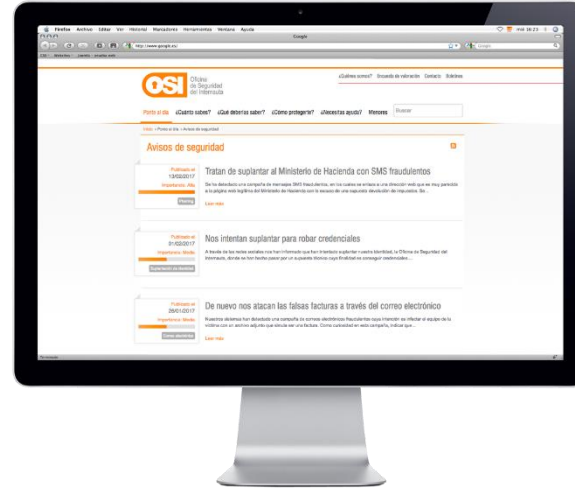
Firefox Archivo Editar Ver Historial Marcadores Herramientas Ventana Ayuda

Google

http://www.google.es/

OSI Oficina de Seguridad del Internauta

¿Quiénes somos? Encuesta de valoración Contacto Boletines

Punto al día ¿Cuánto sabes? ¿Qué deberías saber? ¿Cómo protegerte? ¿Necesitas ayuda? Menores Buscar

Inicio › Punto al día › Avisos de seguridad

Avisos de seguridad

Publicado el 13/02/2017
Importancia: Alta
Phishing

Tratan de suplantar al Ministerio de Hacienda con SMS fraudulentos

Se ha detectado una campaña de mensajes SMS fraudulentos, en los cuales se enlaza a una dirección web que es muy parecida a la página web legítima del Ministerio de Hacienda con la excusa de una supuesta devolución de impuestos. Se...

Leer más

Publicado el 01/02/2017
Importancia: Media
Suplantación de identidad

Nos intentan suplantar para robar credenciales

A través de las redes sociales nos han informado que han intentado suplantar nuestra identidad, la Oficina de Seguridad del Internauta, donde se han hecho pasar por un supuesto técnico cuya finalidad es conseguir credenciales...

Leer más

Publicado el 25/01/2017
Importancia: Media
Correo electrónico

De nuevo nos atacan las falsas facturas a través del correo electrónico

Nuestros sistemas han detectado una campaña de correos electrónicos fraudulentos cuya intención es infectar el equipo de la víctima con un archivo adjunto que simula ser una factura. Como curiosidad en esta campaña, indicar que...

Leer más